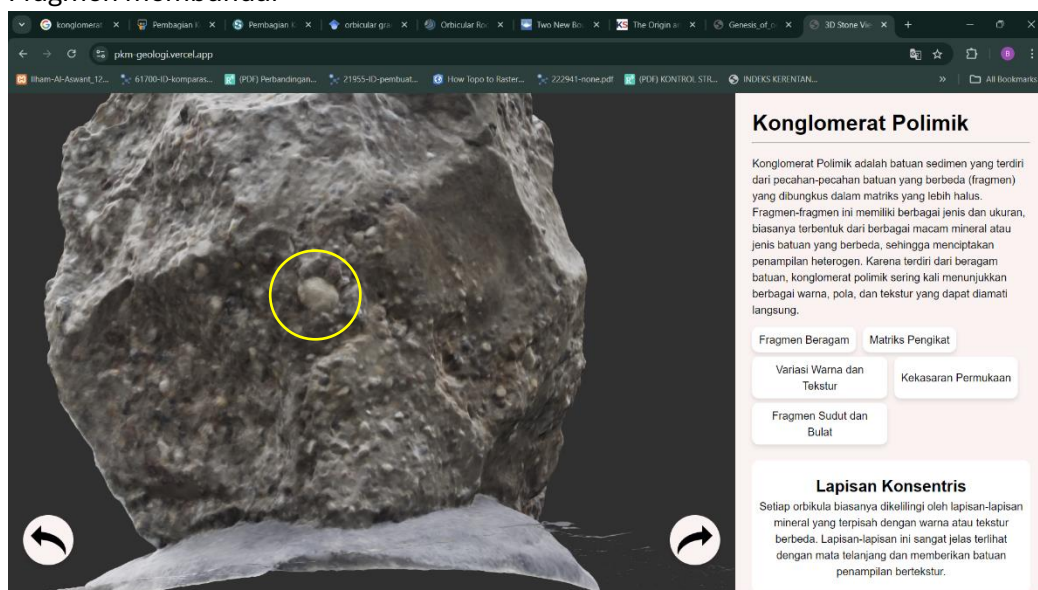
Fragmen membulat.

konglomerat | Pembagian | Pembagian | orbicular gra | Orbicular Ro | Two New Bo | The Origin a | Genesis_of_ | 3D Stone Vie

pkm-geologi.vercel.app

Ilham-Al-Aswant_12... | 61700-ID-komparas... | (PDF) Perbandingan... | 21955-ID-pembuat... | How Topo to Raster... | 222941-none.pdf | (PDF) KONTROL STR... | INDEKS KERENTAN... | All Bookmarks

Konglomerat Polimik

Konglomerat Polimik adalah batuan sedimen yang terdiri dari pecahan-pecahan batuan yang berbeda (fragmen) yang dibungkus dalam matriks yang lebih halus. Fragmen-fragmen ini memiliki berbagai jenis dan ukuran, biasanya terbentuk dari berbagai macam mineral atau jenis batuan yang berbeda, sehingga menciptakan penampilan heterogen. Karena terdiri dari beragam batuan, konglomerat polimik sering kali menunjukkan berbagai warna, pola, dan tekstur yang dapat diamati langsung.

Fragmen Beragam | Matriks Pengikat | Variasi Warna dan Tekstur | Kekasaran Permukaan | Fragmen Sudut dan Bulat

Lapisan Konsentris

Setiap orbikula biasanya dikelilingi oleh lapisan-lapisan mineral yang terpisah dengan warna atau tekstur berbeda. Lapisan-lapisan ini sangat jelas terlihat dengan mata telanjang dan memberikan batuan penampilan bertekstur.